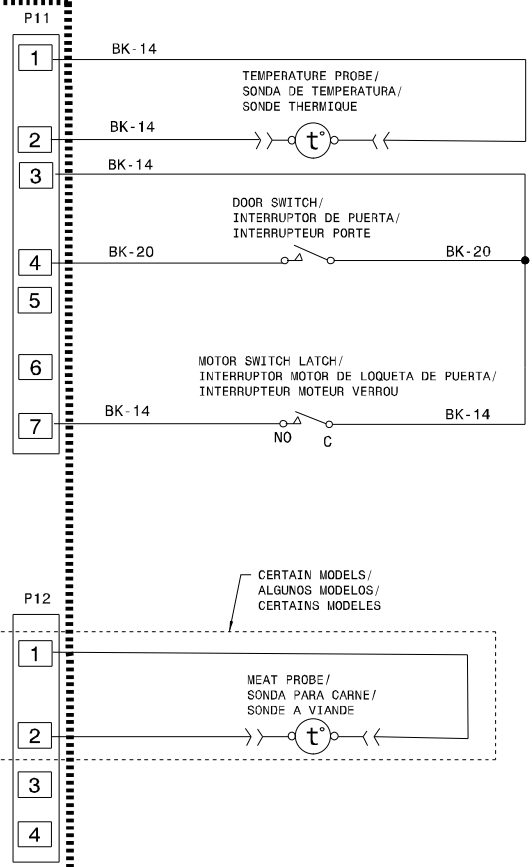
P11

1 BK-14

TEMPERATURE PROBE/ SONDA DE TEMPERATURA/ SONDE THERMIQUE

2 BK-14

t°

3 BK-14

DOOR SWITCH/ INTERRUPTOR DE PUERTA/ INTERRUPTEUR PORTE

4 BK-20 BK-20

5

6

MOTOR SWITCH LATCH/ INTERRUPTOR MOTOR DE LOQUETA DE PUERTA/ INTERRUPTEUR MOTEUR VERROU

7 BK-14 BK-14

NO C

CERTAIN MODELS/ ALGUNOS MODELOS/ CERTAINS MODELES

P12

1

MEAT PROBE/ SONDA PARA CARNE/ SONDE A VIANDE

2

t°

3

4